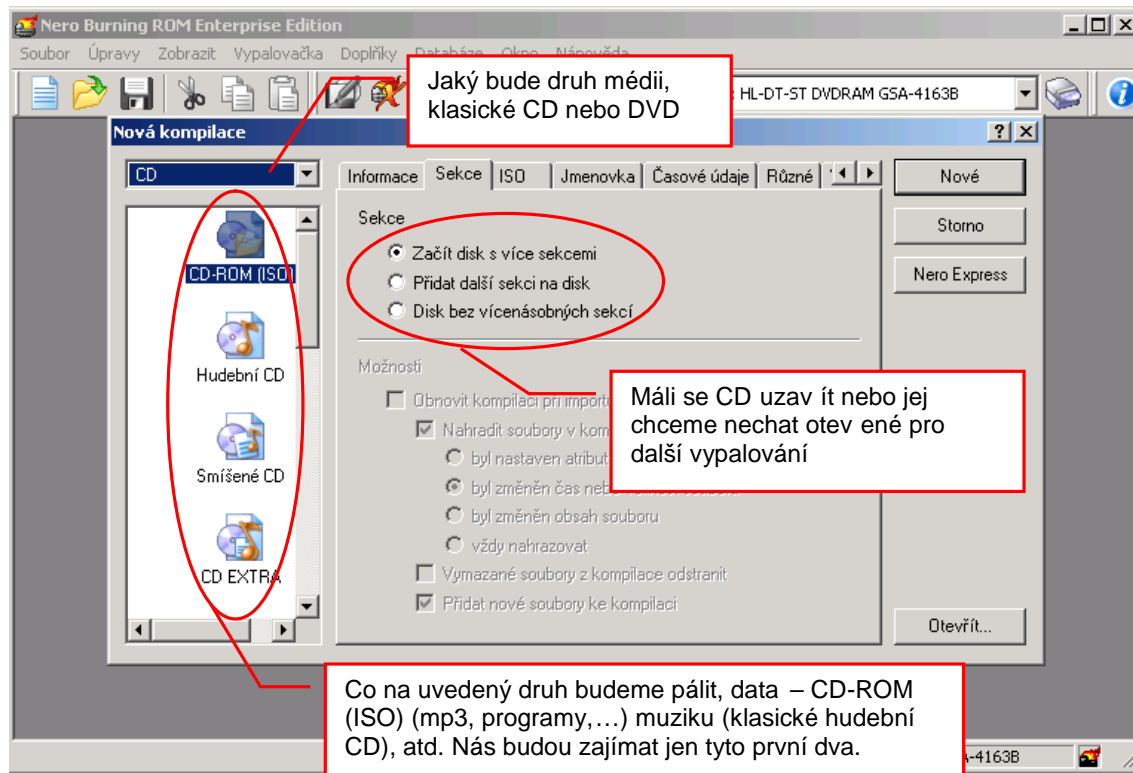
Nero Burning ROM Enterprise Edition

Soubor Úpravy Zobrazit Vypalovačka Doplňky Databáze Okno Nápověda

Jaký bude druh médii, klasické CD nebo DVD

HL-DT-ST DVDRAM GSA-4163B

Nová kompilace

CD

Informace Sekce ISO Jmenovka Časové údaje Různé

Nové

Storno

Nero Express

Sekce

Začít disk s více sekcemi

Přidat další sekci na disk

Disk bez vícenásobných sekcí

CD-ROM (ISO)

Hudební CD

Smíšené CD

CD EXTRA

Možnosti

Obnovit kompilaci při importu

Nahradit soubory v kom

byl nastaven atribut

byl změněn čas nebo

byl změněn obsah souboru

vždy nahrazovat

Vymazané soubory z kompilace odstranit

Přidat nové soubory ke kompilaci

Máli se CD uzav ít nebo jej chceme nechat otev ené pro další vypalování

Otevřít...

Co na uvedený druh budeme pálit, data – CD-ROM (ISO) (mp3, programy,…) muziku (klasické hudební CD), atd. Nás budou zajímat jen tyto první dva.

A-4163B